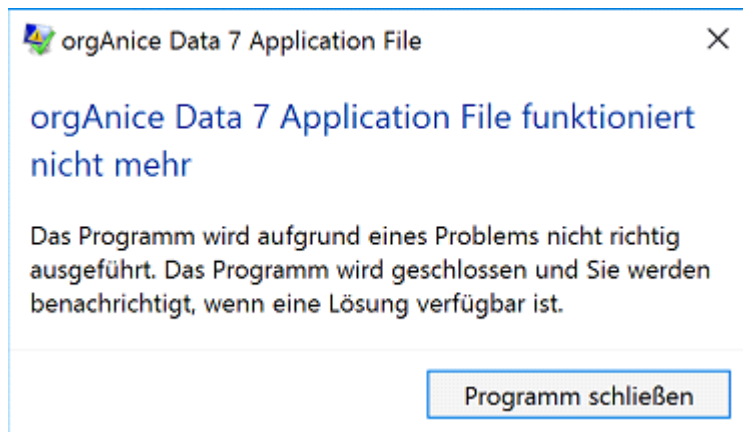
orgAnice Data 7 Application File

X

orgAnice Data 7 Application File funktioniert nicht mehr

Das Programm wird aufgrund eines Problems nicht richtig ausgeführt. Das Programm wird geschlossen und Sie werden benachrichtigt, wenn eine Lösung verfügbar ist.

Programm schließen